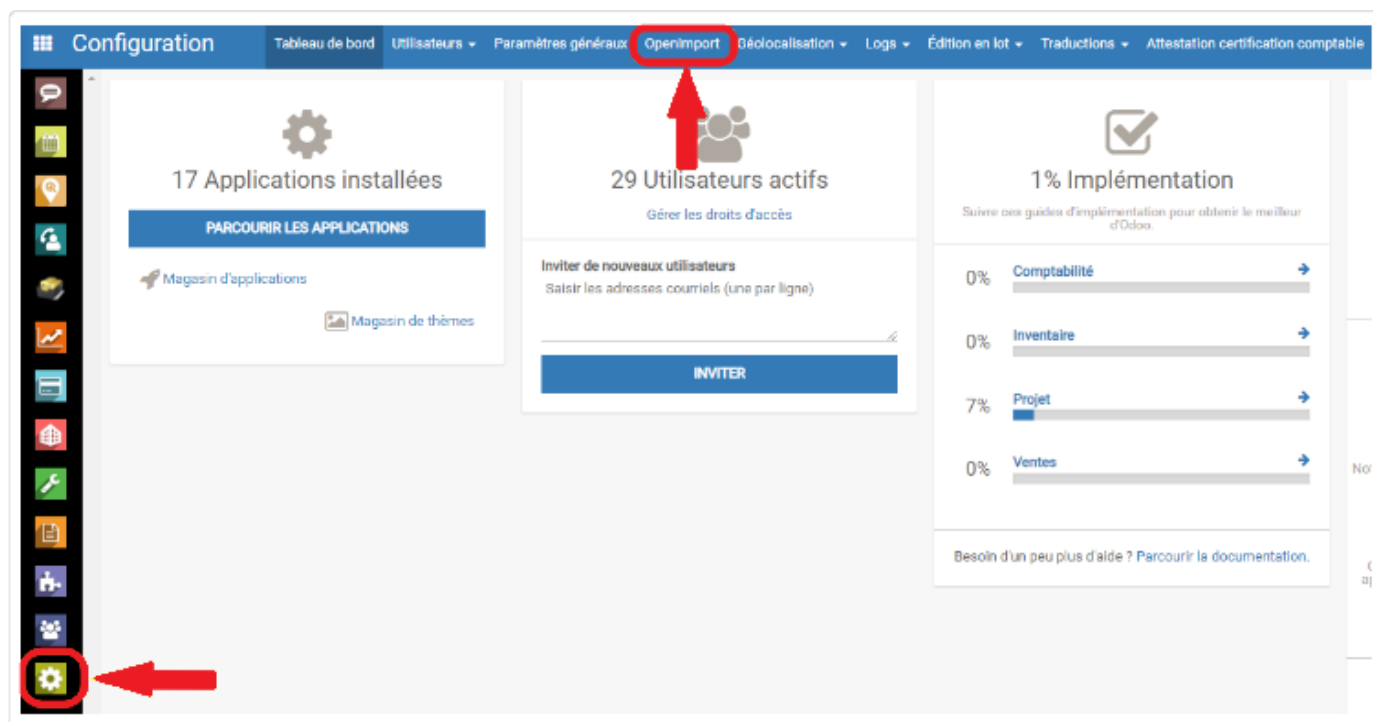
Configuration Tableau de bord Utilisateurs ▾ Paramètres généraux OpenImport Géolocalisation ▾ Logs ▾ Édition en lot ▾ Traductions ▾ Attestation certification comptable

17 Applications installées

PARCOURIR LES APPLICATIONS

Magasin d'applications

Magasin de thèmes

29 Utilisateurs actifs

Gérer les droits d'accès

Inviter de nouveaux utilisateurs

Saisir les adresses courriels (une par ligne)

INVITER

1% Implémentation

Suivre ces guides d'implémentation pour obtenir le meilleur d'Odoo.

0% Comptabilité

0% Inventaire

7% Projet

0% Ventes

Besoin d'un peu plus d'aide ? Parcourir la documentation.

No